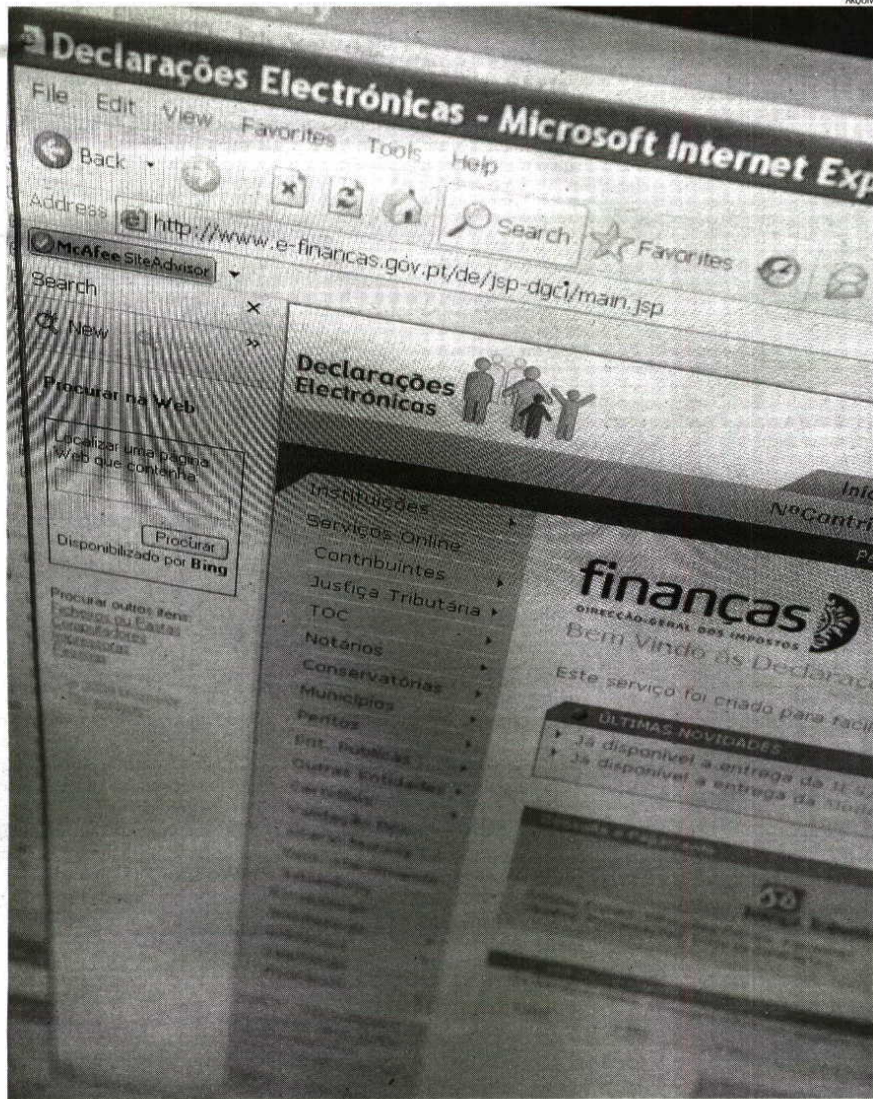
Arquivo

Declarações Electrónicas - Microsoft Internet Exp

File Edit View Favorites Tools Help

Back

Search Favorites

Address http://www.e-financas.gov.pt/de/jsp-dgci/main.jsp

McAfee SiteAdvisor

Search

New

Procurar na Web

Localizar uma página Web que contenha:

Procurar

Disponibilizado por Bing

Procurar outros itens:
Ficheiros ou Pastas
Computadores
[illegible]
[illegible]

Declarações Electrónicas

Inic

NºContri

Instituições
Serviços Online
Contribuintes
Justiça Tributária
TOC
Notários
Conservatórias
Municípios
Peritos
Ent. Públicas
Outras Entidades
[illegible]

finanças
DIRECÇÃO-GERAL DOS IMPOSTOS

Bem Vindo às Declaraç

Este serviço foi criado para facil

ÚLTIMAS NOVIDADES
Já disponível a entrega da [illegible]
Já disponível a entrega da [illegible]